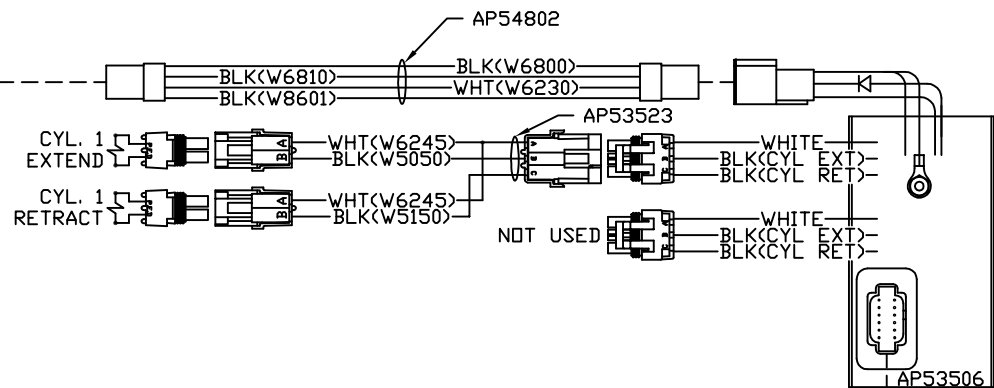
AP54802

BLK(W6810)
BLK(W6800)
BLK(W8601)
WHT(W6230)

AP53523

CYL. 1
EXTEND

B A

WHT(W6245)
BLK(W5050)

WHITE
BLK(CYL EXT)
BLK(CYL RET)

CYL. 1
RETRACT

B A

WHT(W6245)
BLK(W5150)

NOT USED

WHITE
BLK(CYL EXT)
BLK(CYL RET)

AP53506